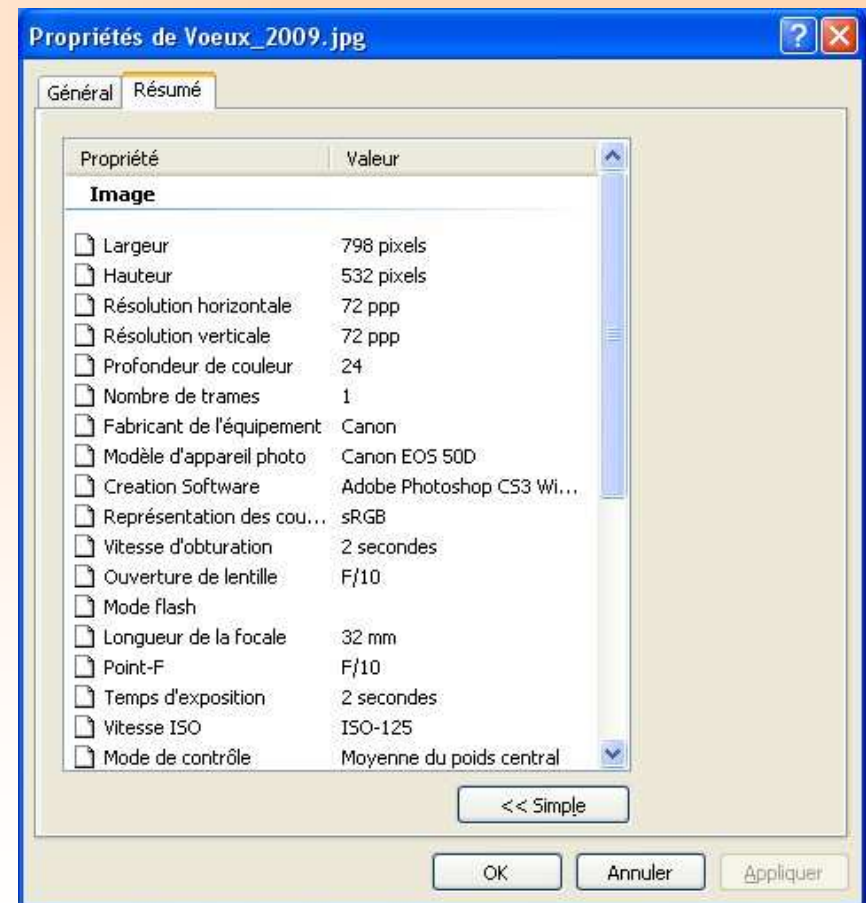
Propriétés de Voeux_2009.jpg

Général | Résumé

| Propriété | Valeur |
|---|---|
| **Image** | |
| Largeur | 798 pixels |
| Hauteur | 532 pixels |
| Résolution horizontale | 72 ppp |
| Résolution verticale | 72 ppp |
| Profondeur de couleur | 24 |
| Nombre de trames | 1 |
| Fabricant de l'équipement | Canon |
| Modèle d'appareil photo | Canon EOS 50D |
| Creation Software | Adobe Photoshop CS3 Wi... |
| Représentation des cou... | sRGB |
| Vitesse d'obturation | 2 secondes |
| Ouverture de lentille | F/10 |
| Mode flash | |
| Longueur de la focale | 32 mm |
| Point-F | F/10 |
| Temps d'exposition | 2 secondes |
| Vitesse ISO | ISO-125 |
| Mode de contrôle | Moyenne du poids central |

<< Simple

OK | Annuler | Appliquer